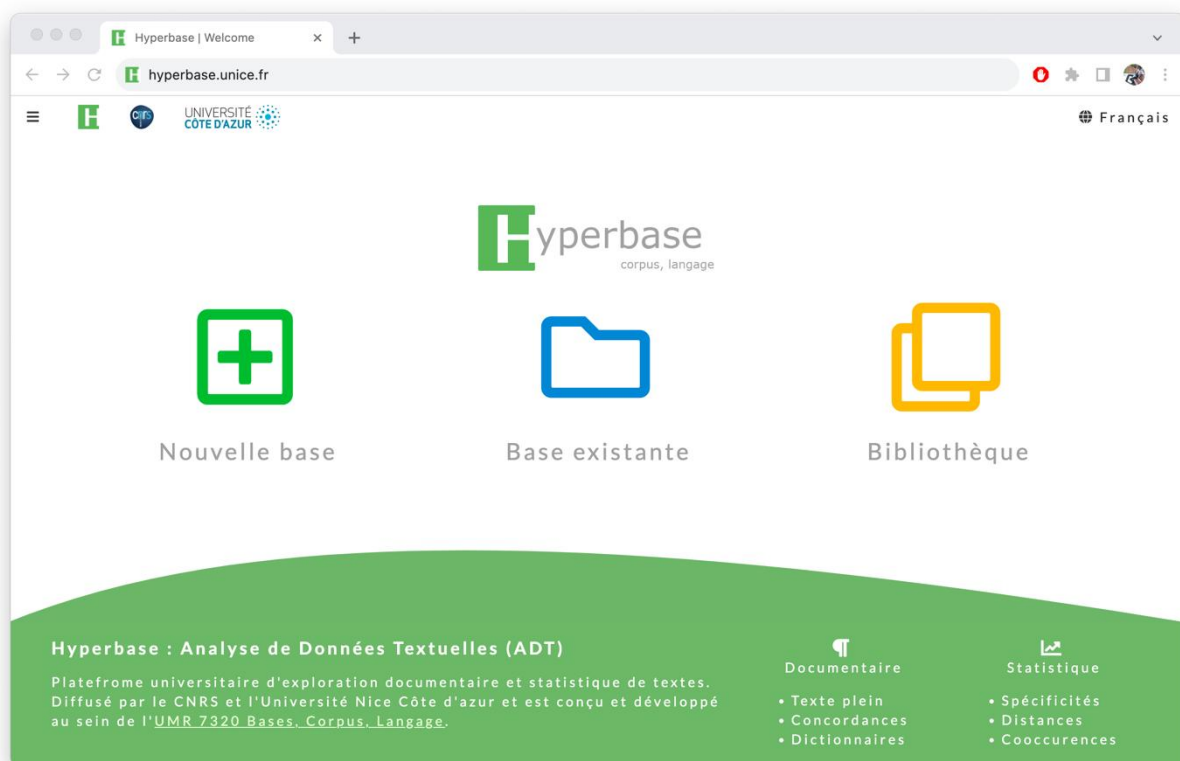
Hyperbase | Welcome

hyperbase.unice.fr

cnrs UNIVERSITÉ CÔTE D'AZUR

Français

Hyperbase
corpus, langage

Nouvelle base

Base existante

Bibliothèque

Hyperbase : Analyse de Données Textuelles (ADT)

Platefrome universitaire d'exploration documentaire et statistique de textes. Diffusé par le CNRS et l'Université Nice Côte d'azur et est conçu et développé au sein de l'UMR 7320 Bases, Corpus, Langage.

Documentaire
• Texte plein
• Concordances
• Dictionnaires

Statistique
• Spécificités
• Distances
• Cooccurences